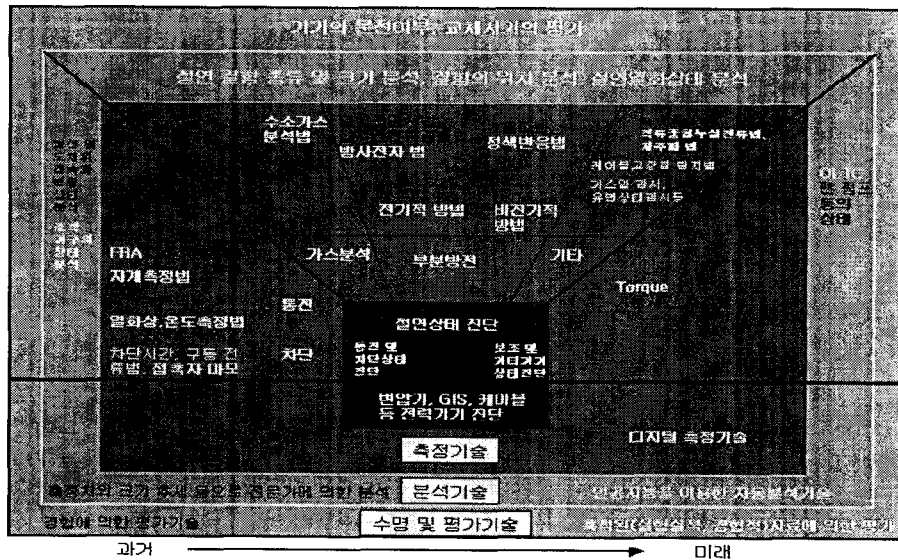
기기의 분전이력, 교체시기의 평가

절연 열화 종류 및 크기 분석, 열화의 위치 분석, 절연열화상태 분석

수소가스 분석법

방사전자 법

정색반응법

적류조성수설전류법, 광주법 법

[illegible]

가스절연시, 유전상접점시등

전기적 방법

비전기적 방법

가스분석

부분방전

기타

FRA

자계측정법

Torque

통전

열화상, 온도측정법

절연상태 진단

통전 및 차단상태 진단

보조 및 차단기기 상태진단

차단시간, 구동 전류법, 접촉자 마모

차단

변압기, GIS, 케이블 등 전력기기 진단

측정기술

디지털 측정기술

측정치의 크기 및 증감 경향에 의한 분석

분석기술

인공지능을 이용한 자동분석기술

경험에 의한 평가기술

수명 및 평가기술

축적된(실험실적, 경험적)자료에 의한 평가

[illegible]

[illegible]

과거

미래